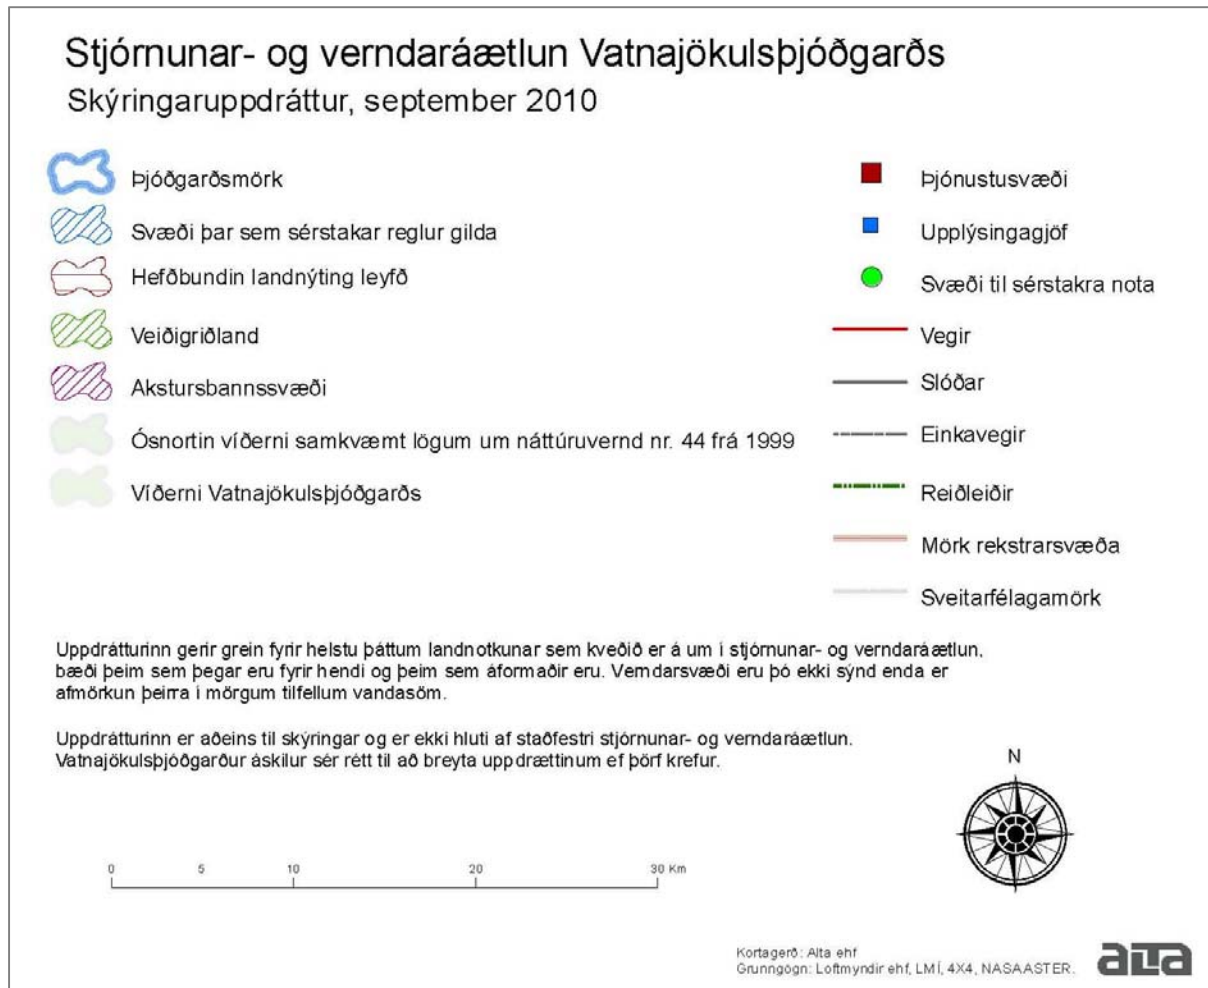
Stjórnunar- og verndaráætlun Vatnajökulsþjóðgarðs
Skýringaruppdráttur, september 2010

Þjóðgarðsmörk
Svæði þar sem sérstakar reglur gilda
Hefðbundin landnýting leyfð
Veiðigriðland
Akstursbannssvæði
Ósnortin víðerni samkvæmt lögum um náttúruvernd nr. 44 frá 1999
Víðerni Vatnajökulsþjóðgarðs

Þjónustusvæði
Upplýsingagjöf
Svæði til sérstakra nota
Vegir
Slóðar
Einkavegir
Reiðleiðir
Mörk rekstrarsvæða
Sveitarfélagamörk

Uppdrátturinn gerir grein fyrir helstu þáttum landnotkunar sem kveðið er á um í stjórnunar- og verndaráætlun, bæði þeim sem þegar eru fyrir hendi og þeim sem áformaðir eru. Verndarsvæði eru þó ekki sýnd enda er afmörkun þeirra í mörgum tilfellum vandasöm.

Uppdrátturinn er aðeins til skýringar og er ekki hluti af staðfestri stjórnunar- og verndaráætlun. Vatnajökulsþjóðgarður áskilur sér rétt til að breyta uppdrættinum ef þörf krefur.

N

0 5 10 20 30 Km

Kortagerð: Alta ehf
Grunngögn: Loftmyndir ehf, LMÍ, 4X4, NASAASTER.
alta